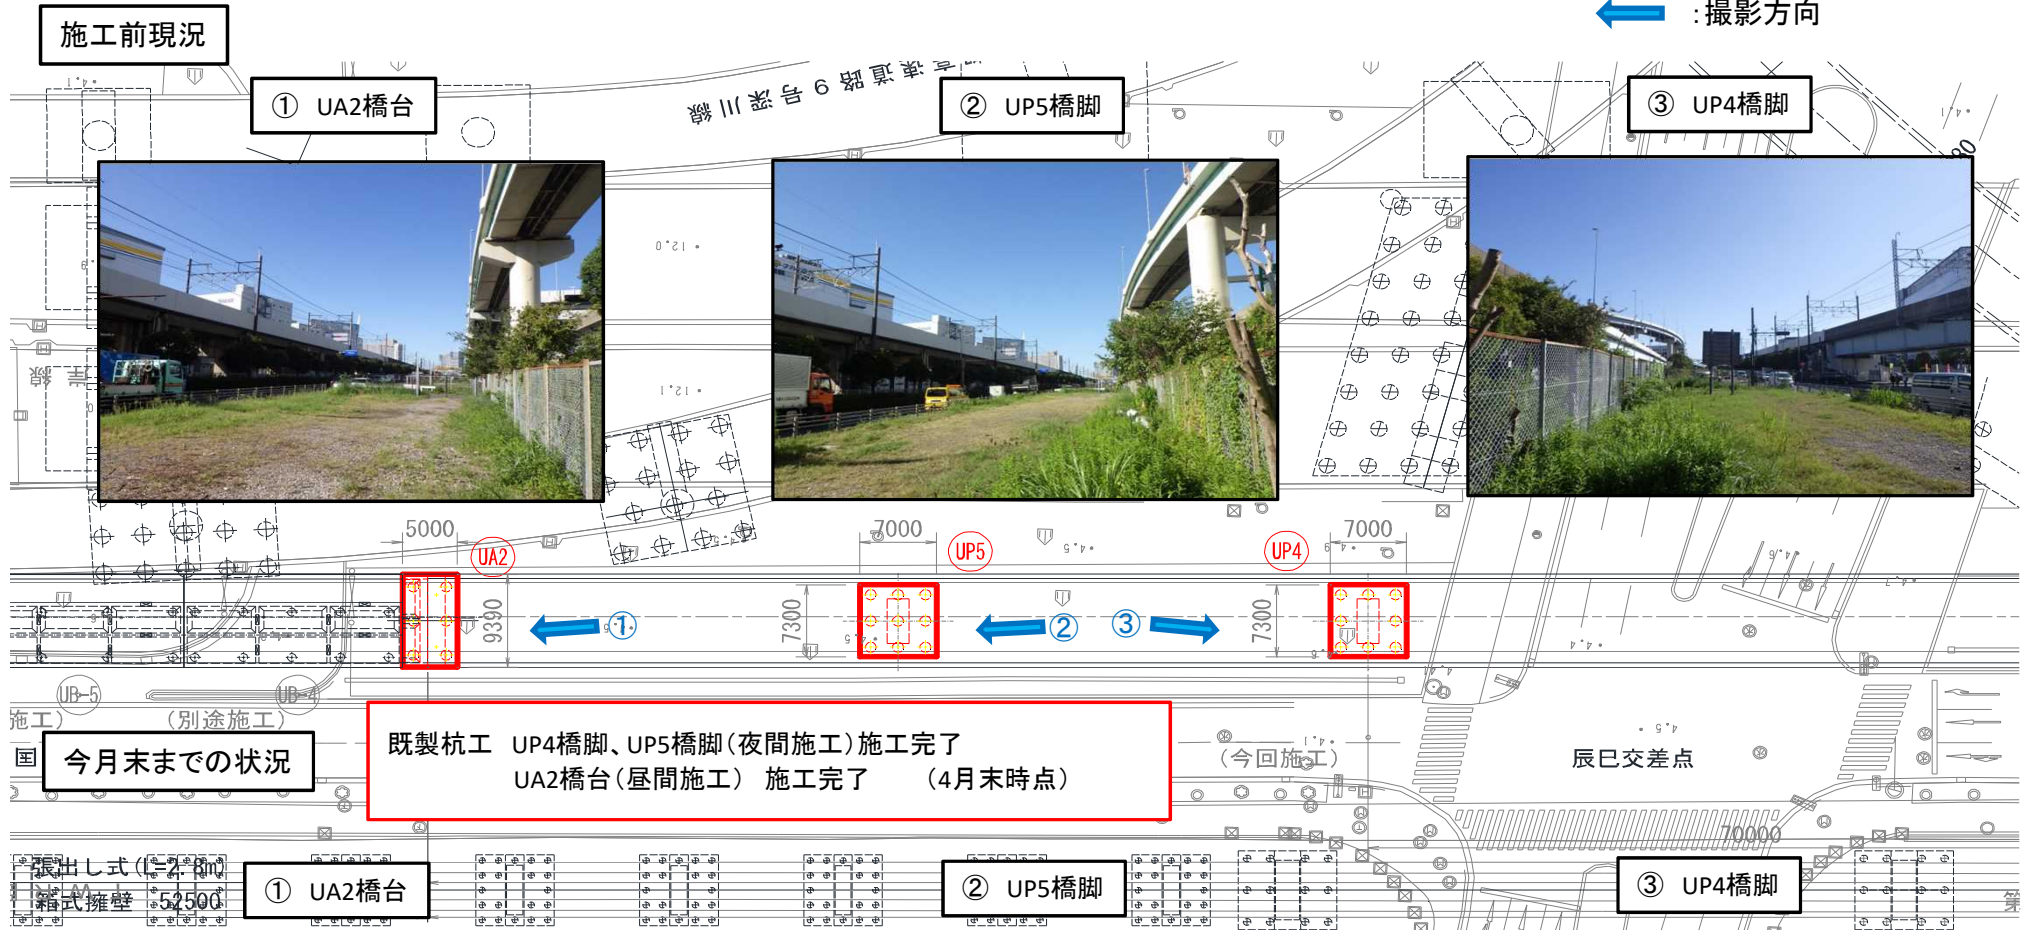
施工前現況

:撮影方向

① UA2橋台

② UP5橋脚

③ UP4橋脚

線川深号9路道速高首

5000

UA2

7000

UP5

UP4

7000

9330

①

7300

②

③

7300

UB-5

UB-4

施工)

(別途施工)

今月末までの状況

既製杭工　UP4橋脚、UP5橋脚(夜間施工)施工完了
UA2橋台(昼間施工)　施工完了　　(4月末時点)

(今回施工)

辰巳交差点

張出し式(L=2.8m)

箱式擁壁　52500

70000

① UA2橋台

② UP5橋脚

③ UP4橋脚